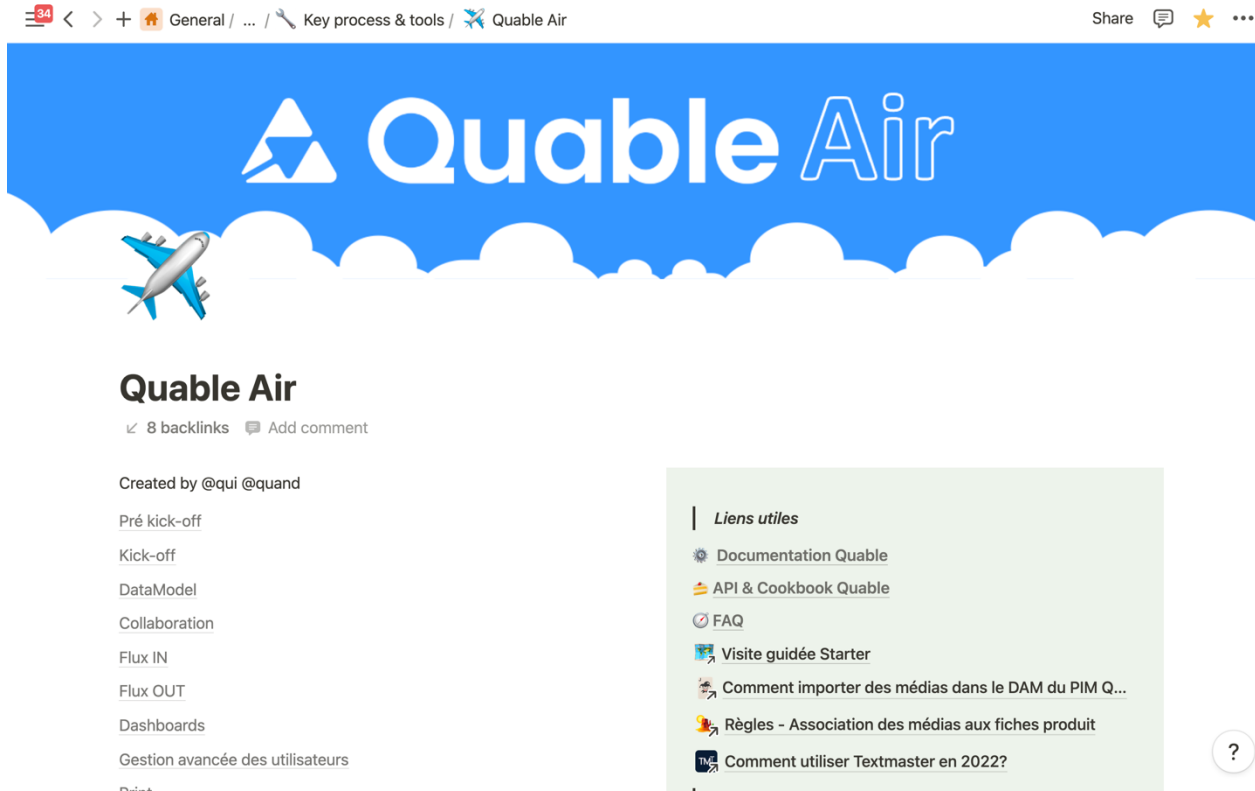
34 General / ... / Key process & tools / Quable Air

Share

Quable Air

Quable Air

8 backlinks Add comment

Created by @qui @quand

Pré kick-off

Kick-off

DataModel

Collaboration

Flux IN

Flux OUT

Dashboards

Gestion avancée des utilisateurs

Liens utiles

Documentation Quable

API & Cookbook Quable

FAQ

Visite guidée Starter

Comment importer des médias dans le DAM du PIM Q...

Règles - Association des médias aux fiches produit

Comment utiliser Textmaster en 2022?

?